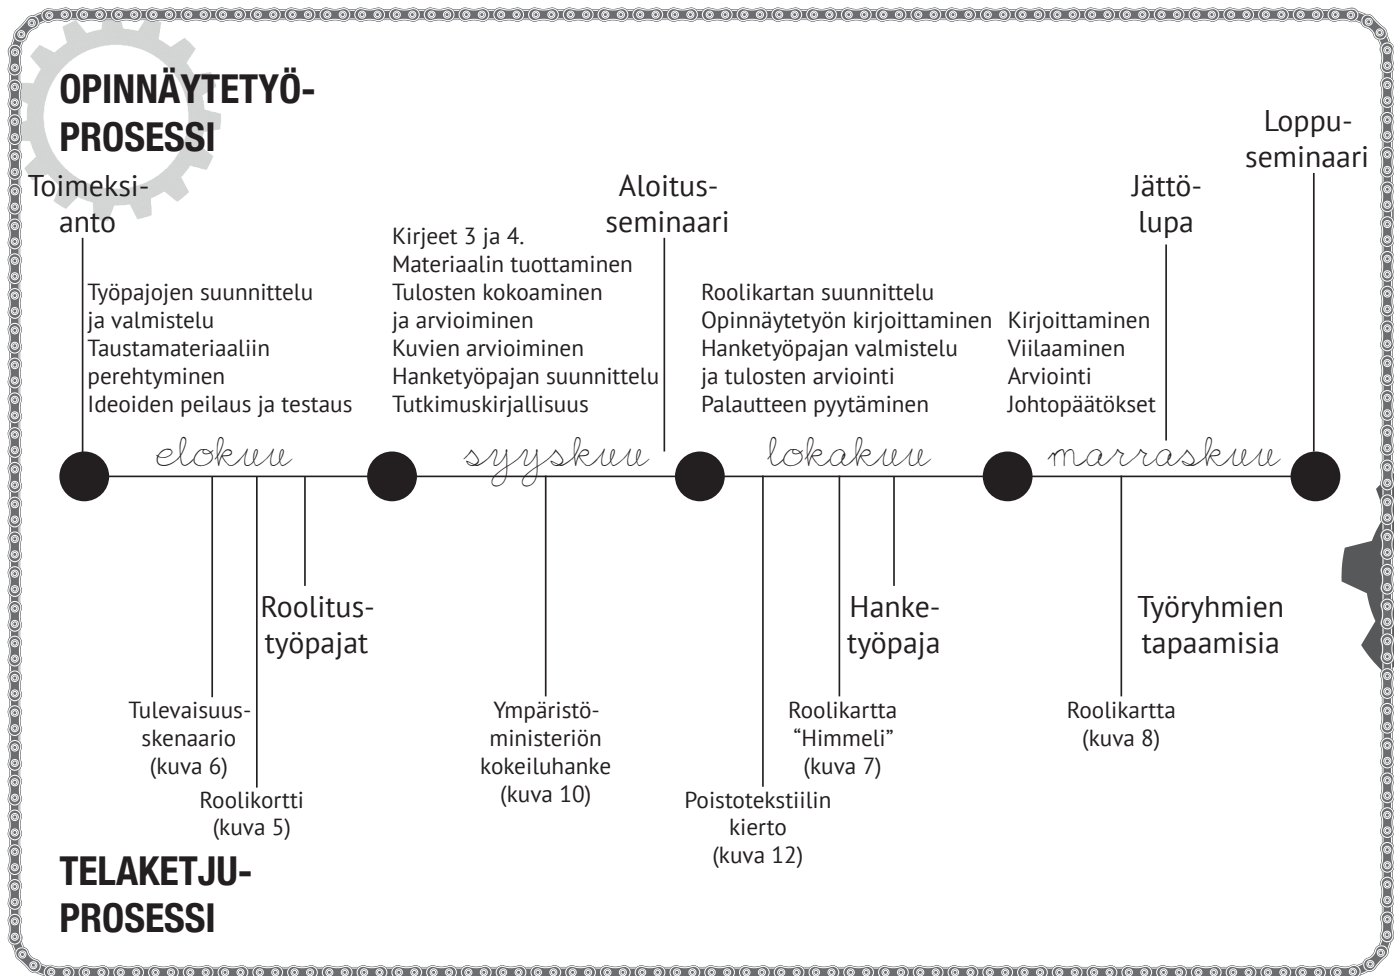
OPINNÄYTETYÖ-PROSESSI

Toimeksianto

Työpajojen suunnittelu ja valmistelu
Taustamateriaaliin perehtyminen
Ideoiden peilaus ja testaus

Kirjeet 3 ja 4.
Materiaalin tuottaminen
Tulosten kokoaminen ja arvioiminen
Kuvien arvioiminen
Hanketyöpajan suunnittelu
Tutkimuskirjallisuus

Aloitus-seminaari

Roolikartan suunnittelu
Opinnäytetyön kirjoittaminen
Hanketyöpajan valmistelu ja tulosten arviointi
Palautteen pyytäminen

Kirjoittaminen
Viilaaminen
Arviointi
Johtopäätökset

Jättölupa

Loppu-seminaari

elokuu

syyskuu

lokakuu

marraskuu

Roolitus-työpajat

Tulevaisuus-skenaario (kuva 6)

Roolikortti (kuva 5)

Ympäristö-ministeriön kokeiluhanke (kuva 10)

Poistotekstiilin kierto (kuva 12)

Roolikartta “Himmeli” (kuva 7)

Hanke-työpaja

Työryhmien tapaamisia

Roolikartta (kuva 8)

TELAKETJU-PROSESSI